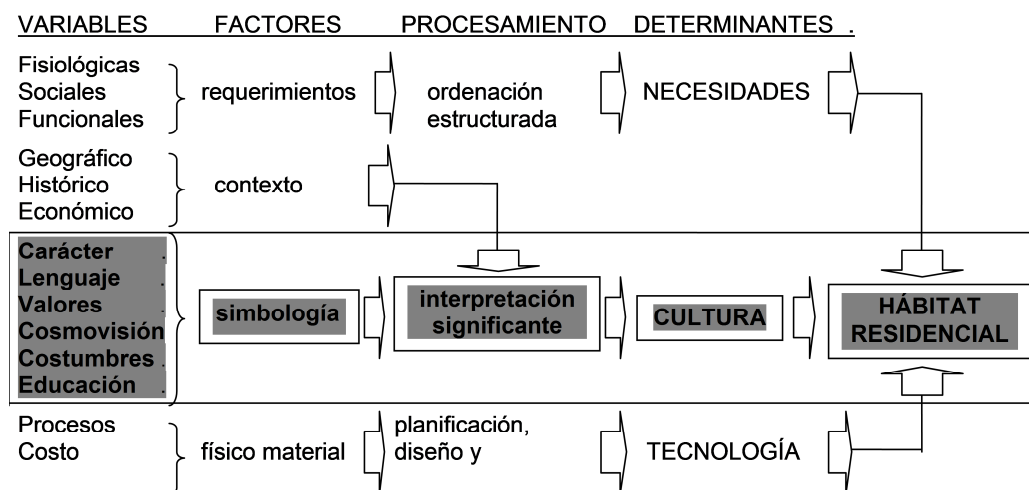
VARIABLES FACTORES PROCESAMIENTO DETERMINANTES .

Fisiológicas
Sociales
Funcionales

requerimientos

ordenación estructurada

NECESIDADES

Geográfico
Histórico
Económico

contexto

Carácter .
Lenguaje .
Valores .
Cosmovisión
Costumbres .
Educación .

simbología

interpretación significante

CULTURA

HÁBITAT RESIDENCIAL

Procesos
Costo

físico material

planificación, diseño y

TECNOLOGÍA